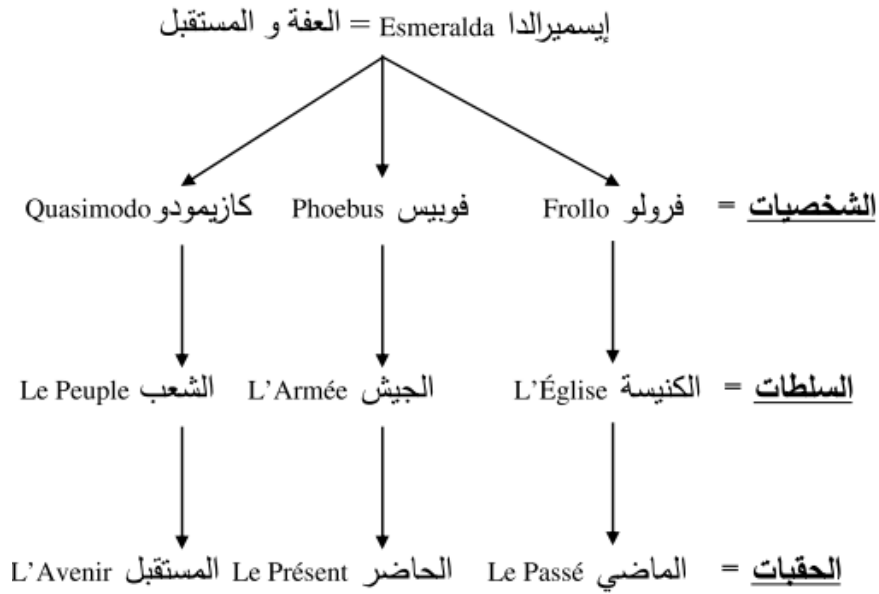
إيسميرالدا Esmeralda = العفة و المستقبل

الشخصيات = فرولو Frollo فوبيس Phoebus كازيمودو Quasimodo

السلطات = الكنيسة L'Église الجيش L'Armée الشعب Le Peuple

الحقبات = الماضي Le Passé الحاضر Le Présent المستقبل L'Avenir